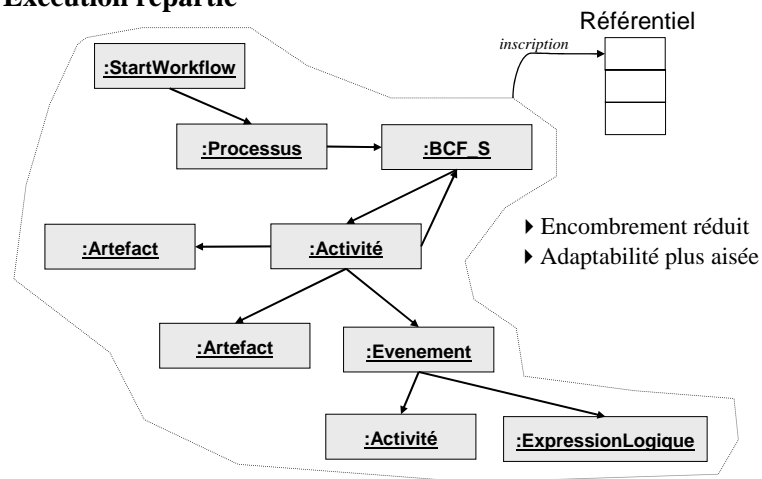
Exécution répartie

Référentiel

inscription

:StartWorkflow

:Processus

:BCF_S

:Artefact

:Activité

:Artefact

:Evenement

:Activité

:ExpressionLogique

▸ Encombrement réduit
▸ Adaptabilité plus aisée